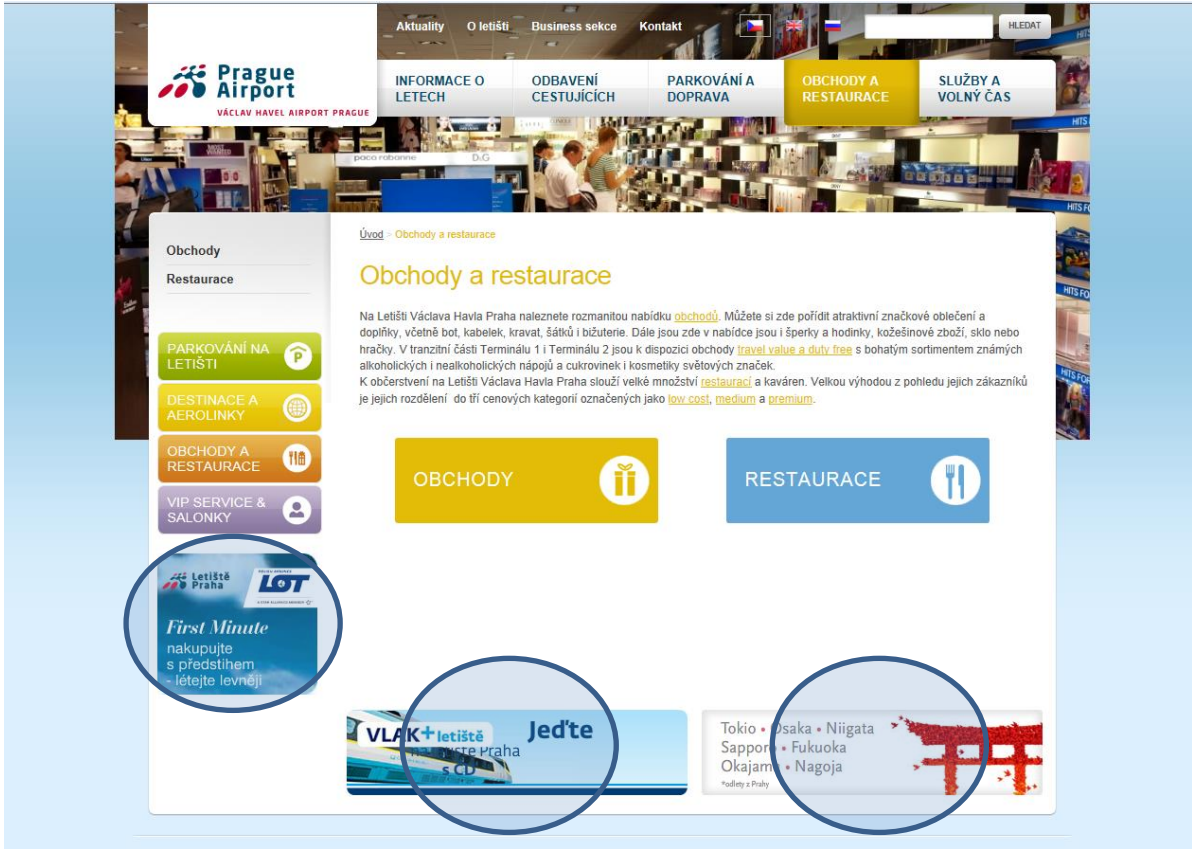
Aktuality O letišti Business sekce Kontakt HLEDAT

Prague Airport
VÁCLAV HAVEL AIRPORT PRAGUE

INFORMACE O LETECH
ODBAVENÍ CESTUJÍCÍCH
PARKOVÁNÍ A DOPRAVA
OBCHODY A RESTAURACE
SLUŽBY A VOLNÝ ČAS

paco rabanne D&G HITS

Obchody
Restaurace

PARKOVÁNÍ NA LETIŠTI
DESTINACE A AEROLINKY
OBCHODY A RESTAURACE
VIP SERVICE & SALONKY

Letiště Praha LOT
First Minute
nakupujte s předstihem - létejte levněji

Úvod > Obchody a restaurace

Obchody a restaurace

Na Letišti Václava Havla Praha naleznete rozmanitou nabídku obchodů. Můžete si zde pořídit atraktivní značkové oblečení a doplňky, včetně bot, kabelek, kravat, šátků i bižuterie. Dále jsou zde v nabídce jsou i šperky a hodinky, kožešinové zboží, sklo nebo hračky. V tranzitní části Terminálu 1 i Terminálu 2 jsou k dispozici obchody travel value a duty free s bohatým sortimentem známých alkoholických i nealkoholických nápojů a cukrovinek i kosmetiky světových značek.
K občerstvení na Letišti Václava Havla Praha slouží velké množství restaurací a kaváren. Velkou výhodou z pohledu jejich zákazníků je jejich rozdělení do tří cenových kategorií označených jako low cost, medium a premium.

OBCHODY
RESTAURACE

VLAK+letiště
Jeďte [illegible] Praha s ČD

Tokio • Osaka • Niigata
Sapporo • Fukuoka
Okajama • Nagoja
*odlety z Prahy